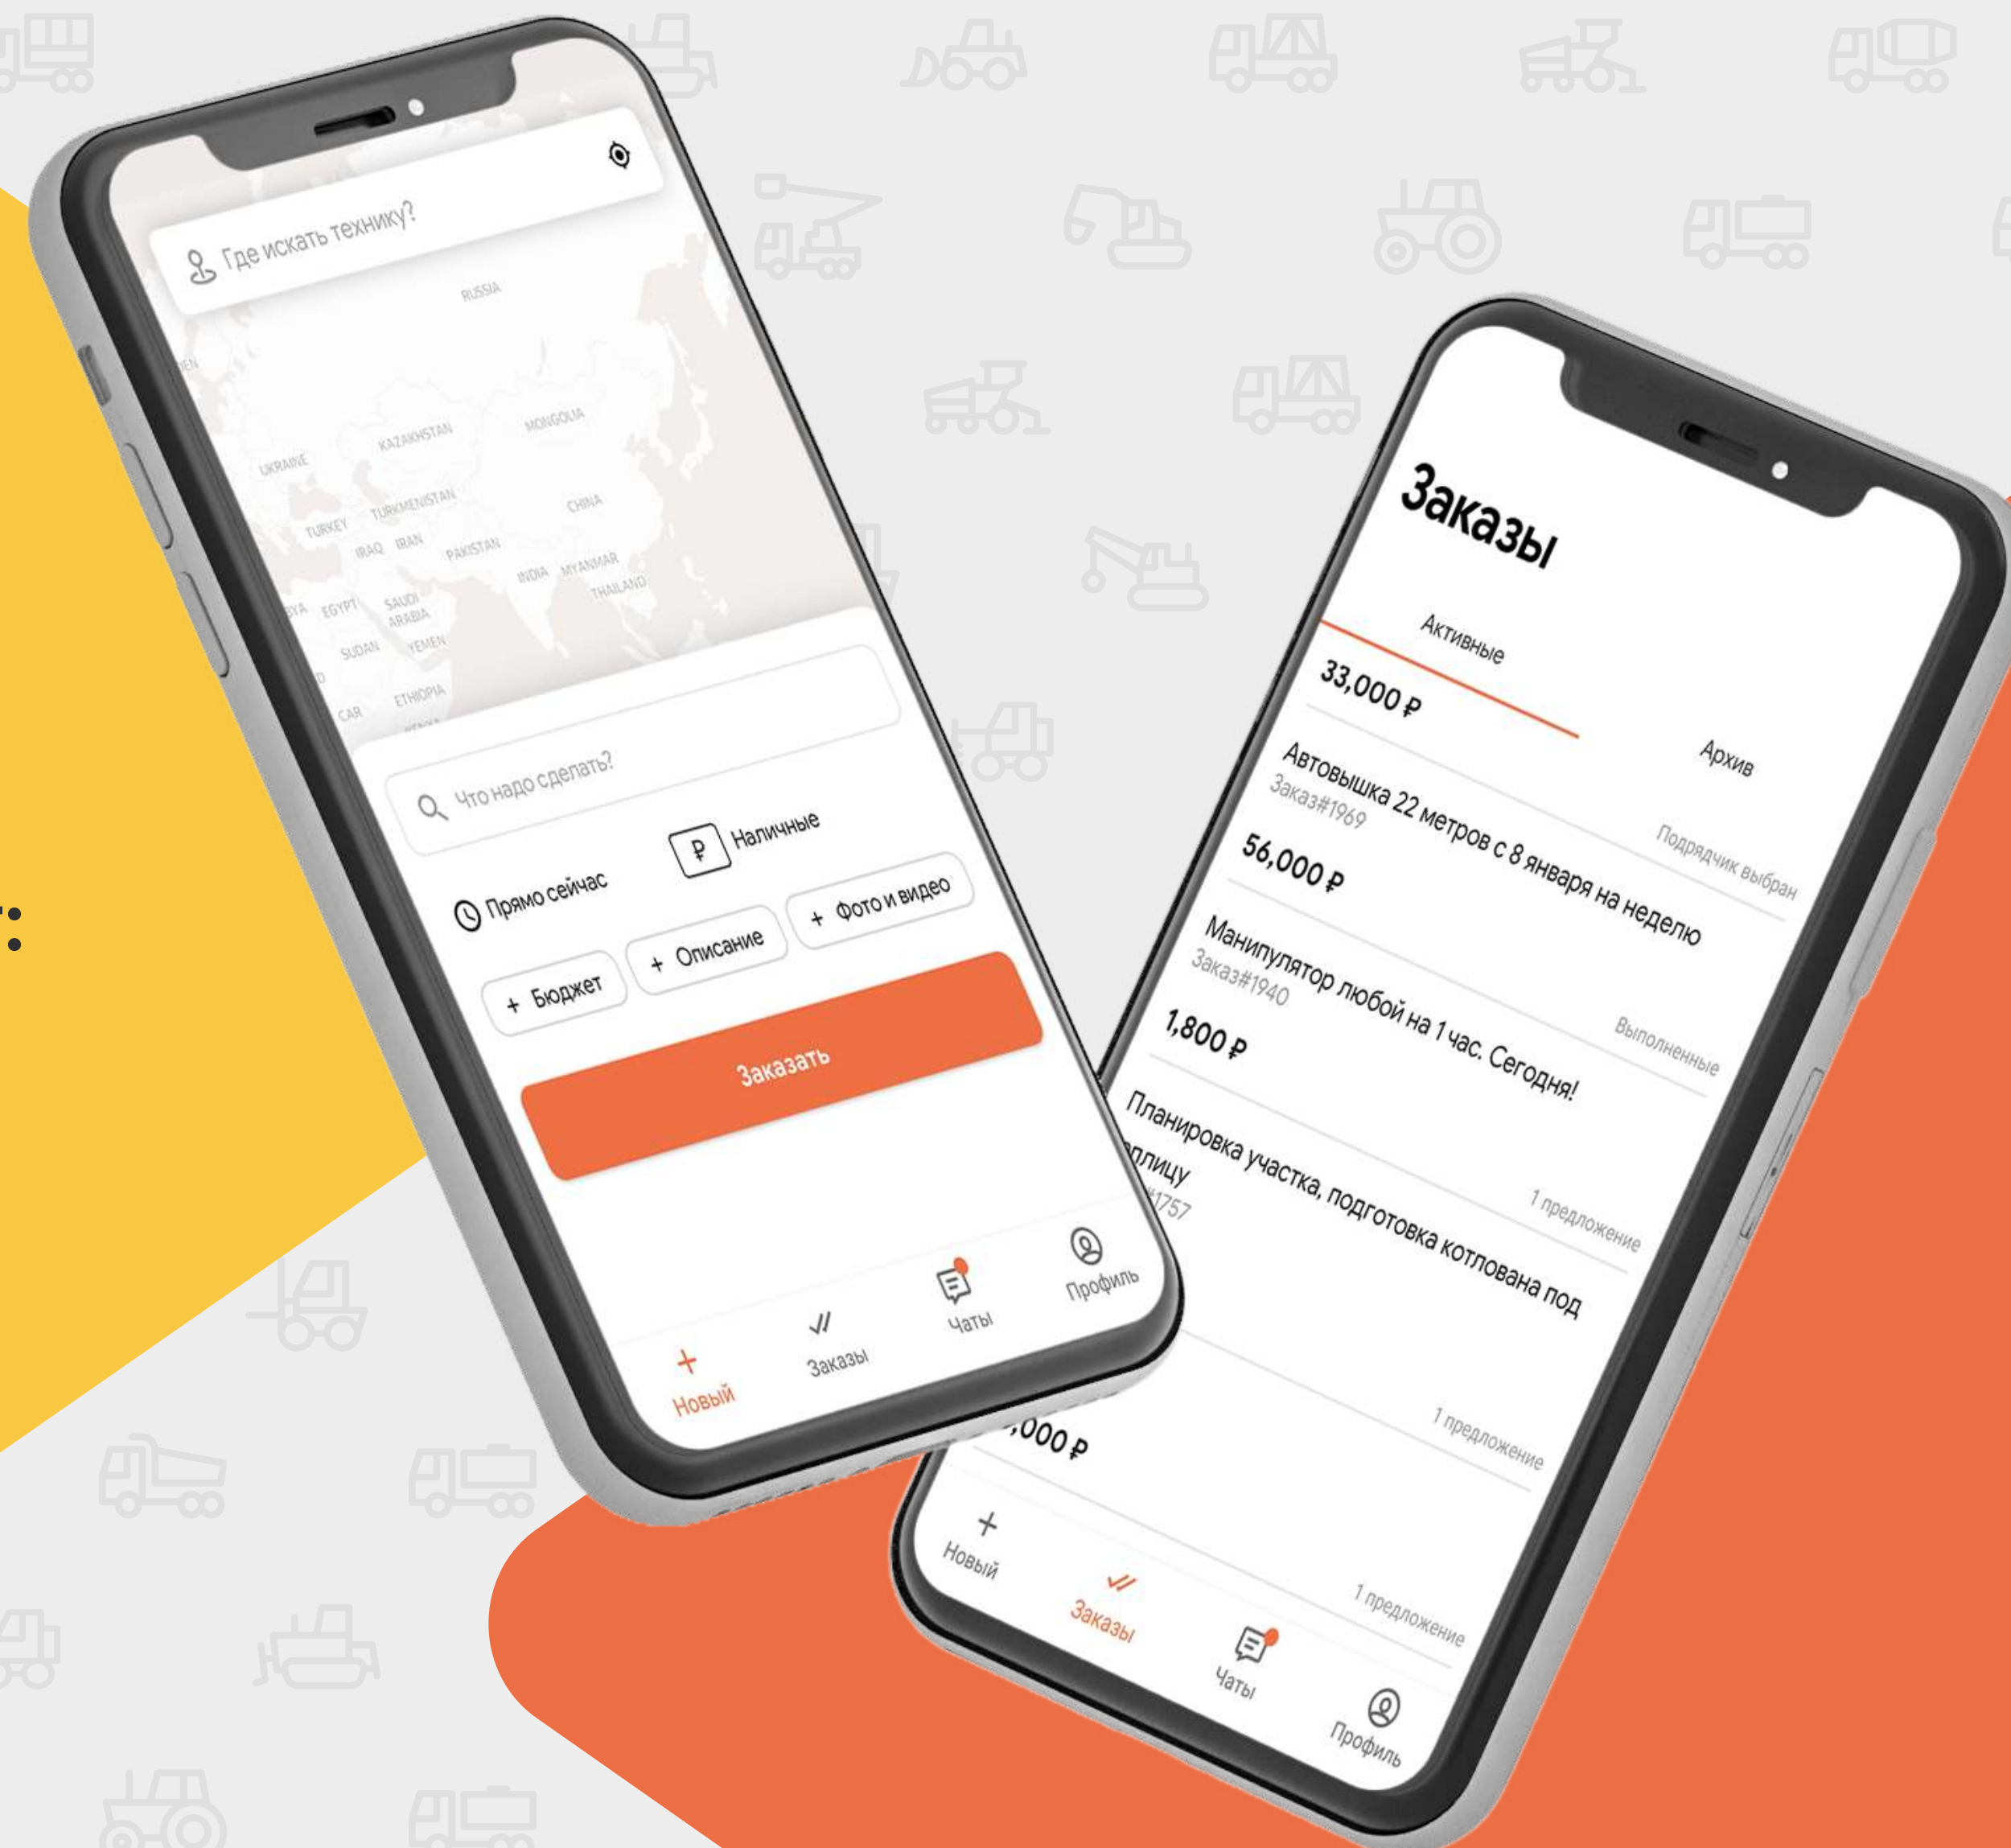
Где искать технику?

RUSSIA
KAZAKHSTAN
MONGOLIA
UKRAINE
TURKMENISTAN
CHINA
TURKEY
IRAQ
IRAN
PAKISTAN
INDIA
MYANMAR
THAILAND
EGYPT
SAUDI ARABIA
SUDAN
YEMEN
ETHIOPIA
CAR

Что надо сделать?

Прямо сейчас

Наличные

+ Бюджет

+ Описание

+ Фото и видео

Заказать

Новый
Заказы
Чаты
Профиль

Заказы

Активные
Архив

33,000 ₽
Автовышка 22 метров с 8 января на неделю
Заказ#1969
Подрядчик выбран

56,000 ₽
Манипулятор любой на 1 час. Сегодня!
Заказ#1940
Выполненные

1,800 ₽
Планировка участка, подготовка котлована под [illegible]плицу
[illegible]1757
1 предложение

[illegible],000 ₽
1 предложение

1 предложение

Новый
Заказы
Чаты
Профиль